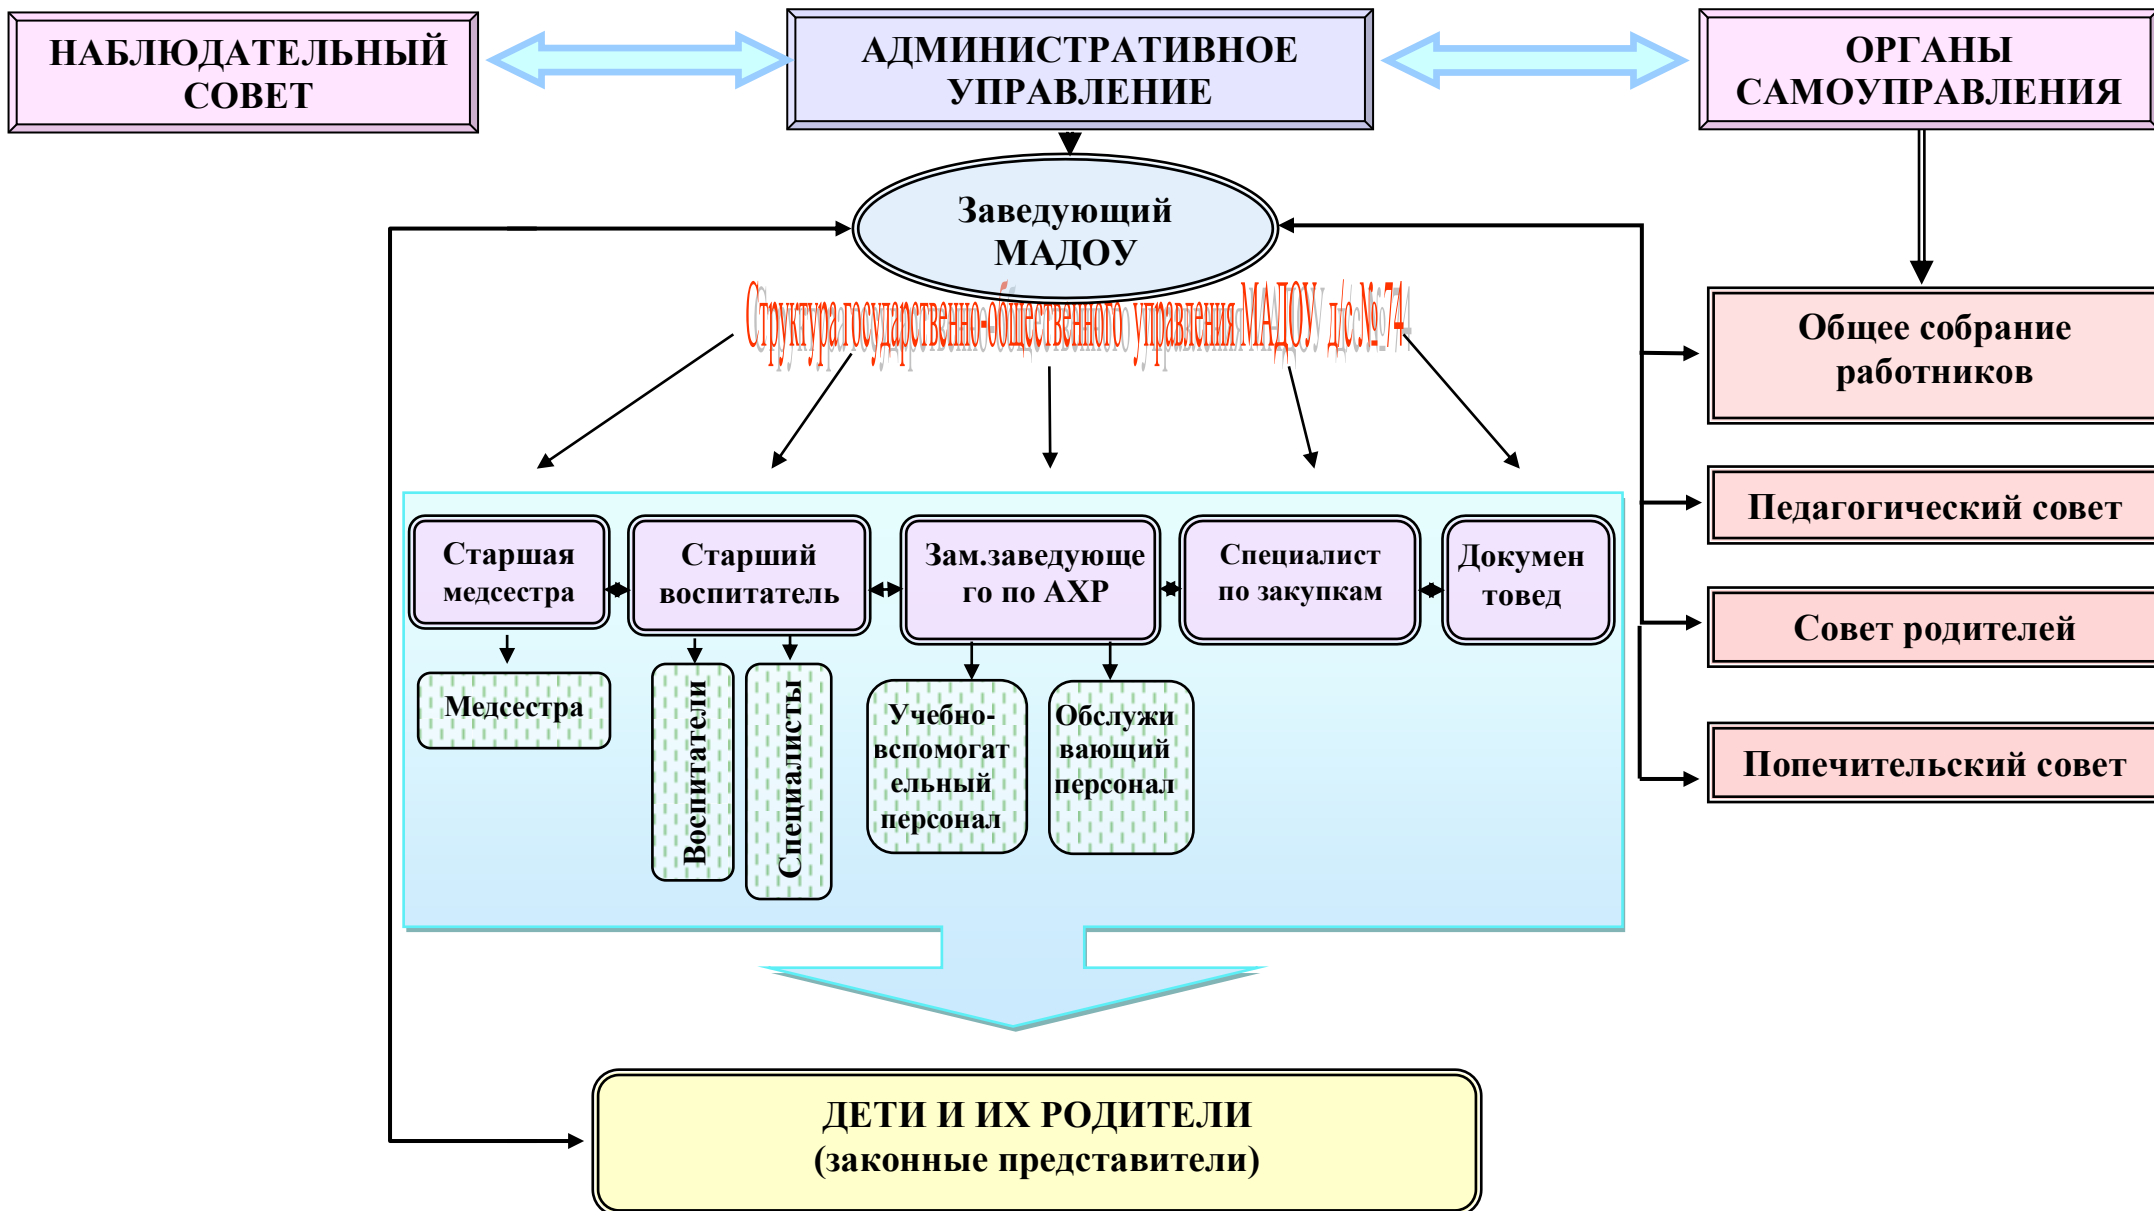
НАБЛЮДАТЕЛЬНЫЙ СОВЕТ

АДМИНИСТРАТИВНОЕ УПРАВЛЕНИЕ

ОРГАНЫ САМОУПРАВЛЕНИЯ

Заведующий МАДОУ

Структура государственно-общественного управления МАДОУ д/с №74

Общее собрание работников

Педагогический совет

Совет родителей

Попечительский совет

Старшая медсестра

Старший воспитатель

Зам.заведующего по АХР

Специалист по закупкам

Документовед

Медсестра

Воспитатели

Специалисты

Учебно-вспомогательный персонал

Обслуживающий персонал

ДЕТИ И ИХ РОДИТЕЛИ
(законные представители)